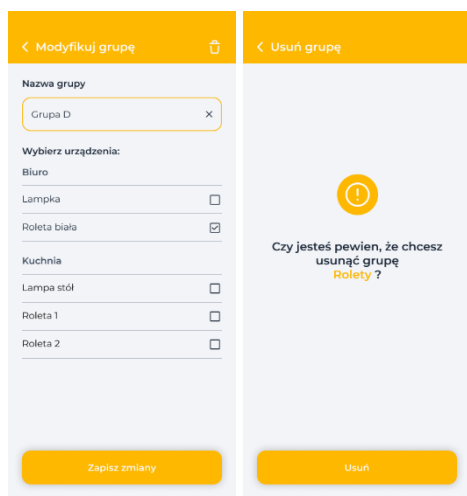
< Modyfikuj grupę

Nazwa grupy

Grupa D

Wybierz urządzenia:

Biuro

Lampka

Roleta biała

Kuchnia

Lampa stół

Roleta 1

Roleta 2

Zapisz zmiany

< Usuń grupę

!

Czy jesteś pewien, że chcesz usunąć grupę Rolety ?

Usuń